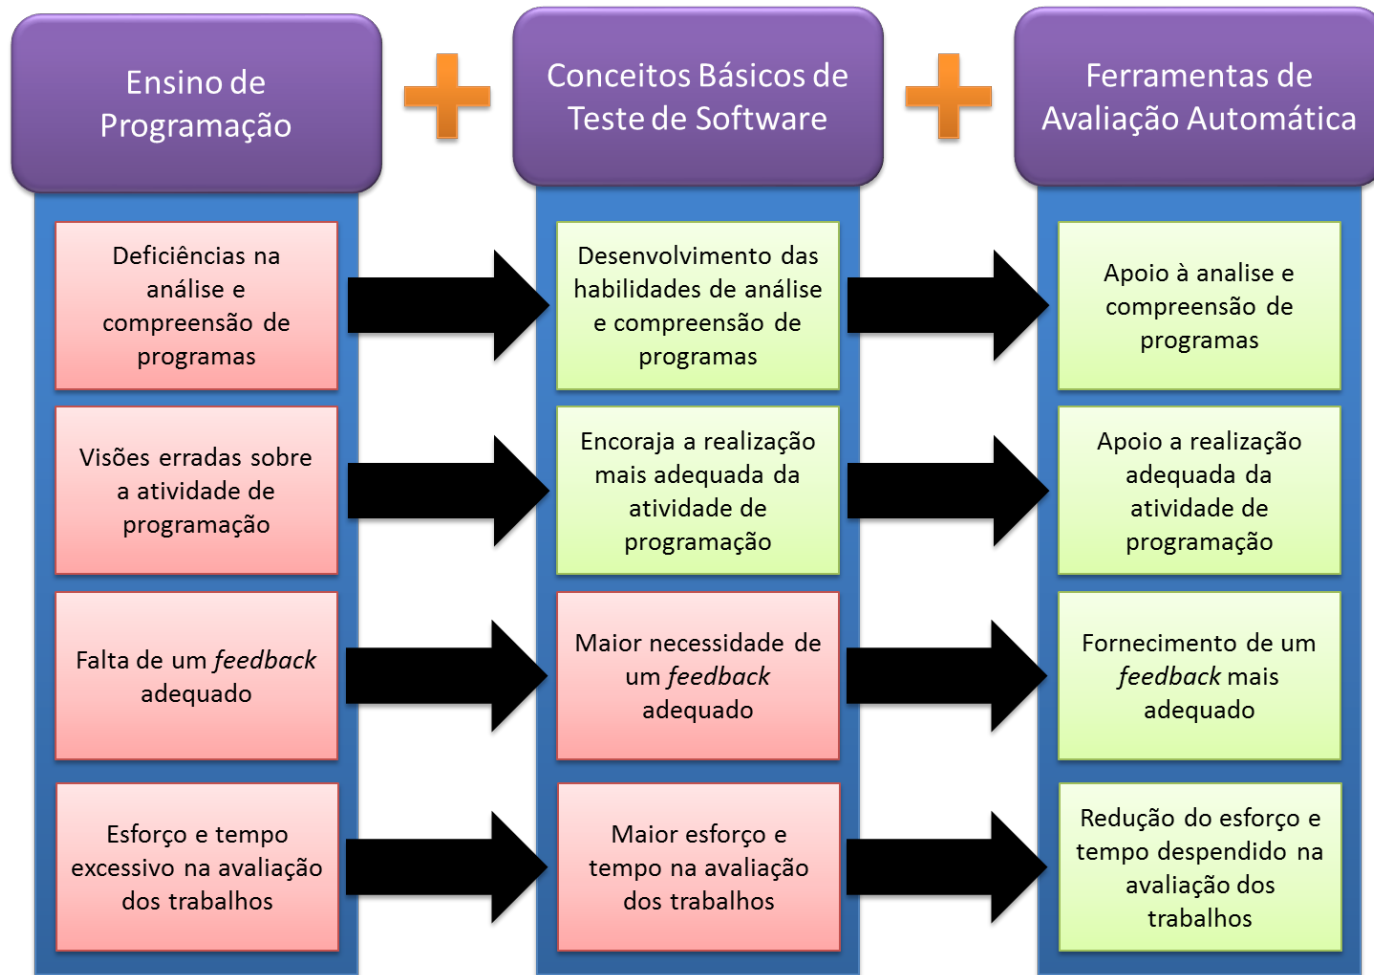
Ensino de Programação

Conceitos Básicos de Teste de Software

Ferramentas de Avaliação Automática

Deficiências na análise e compreensão de programas

Visões erradas sobre a atividade de programação

Falta de um *feedback* adequado

Esforço e tempo excessivo na avaliação dos trabalhos

Desenvolvimento das habilidades de análise e compreensão de programas

Encoraja a realização mais adequada da atividade de programação

Maior necessidade de um *feedback* adequado

Maior esforço e tempo na avaliação dos trabalhos

Apoio à analise e compreensão de programas

Apoio a realização adequada da atividade de programação

Fornecimento de um *feedback* mais adequado

Redução do esforço e tempo despendido na avaliação dos trabalhos